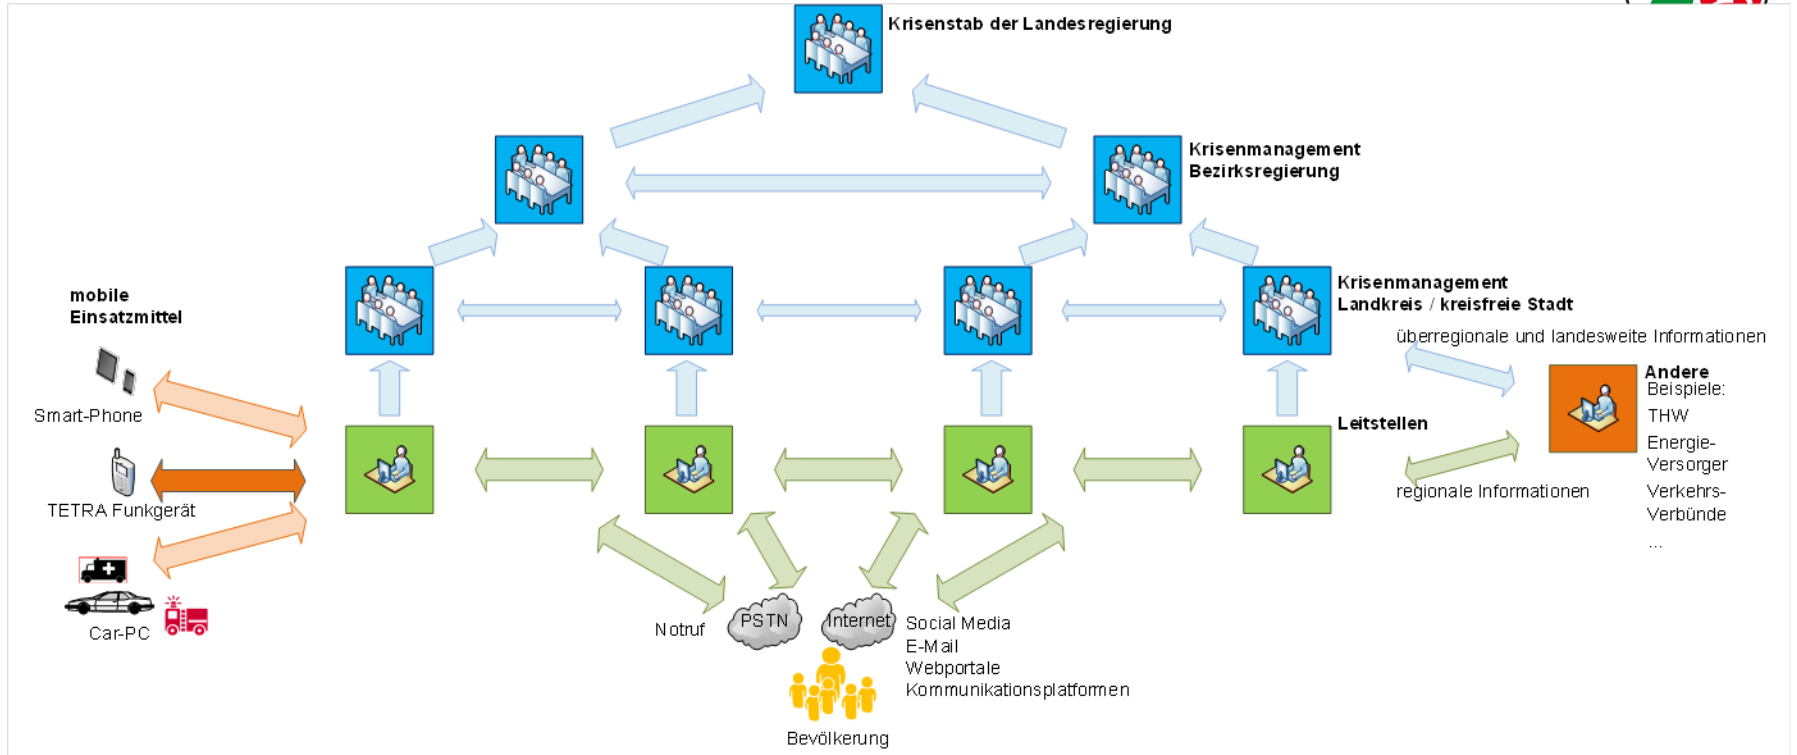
Krisenstab der Landesregierung

Krisenmanagement
Bezirksregierung

Krisenmanagement
Landkreis / kreisfreie Stadt

mobile
Einsatzmittel

Smart-Phone

TETRA Funkgerät

Car-PC

überregionale und landesweite Informationen

Andere
Beispiele:
THW
Energie-Versorger
Verkehrs-Verbünde
...

Leitstellen

regionale Informationen

Notruf

PSTN

Internet

Social Media
E-Mail
Webportale
Kommunikationsplatformen

Bevölkerung